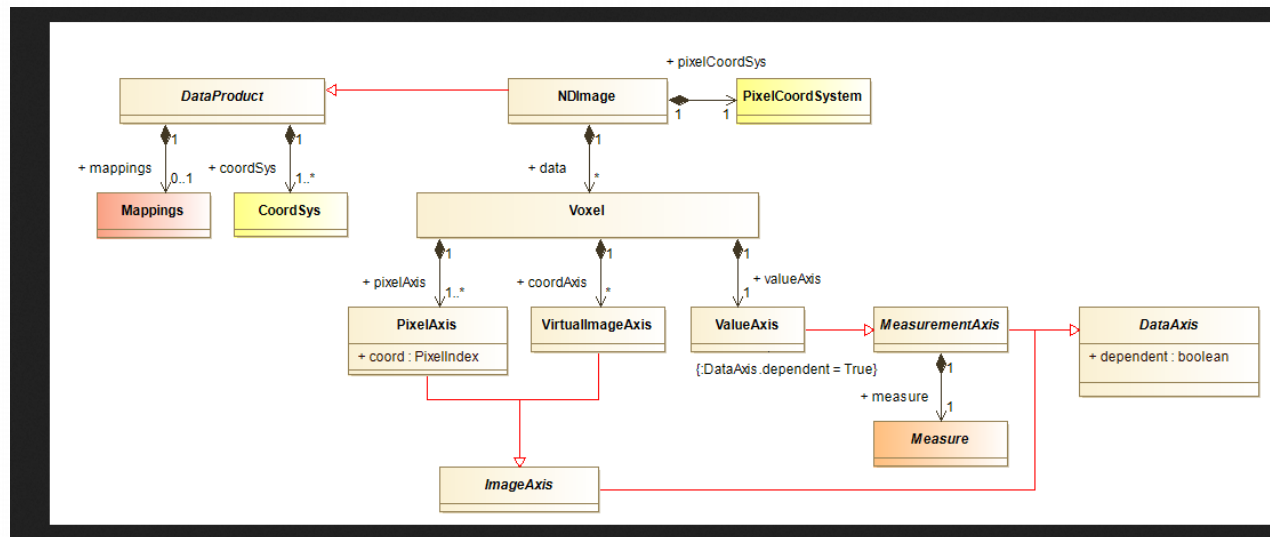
+ pixelCoordSys

DataProduct

NDImage

1

1

PixelCoordSystem

1

1

1

+ mappings

0..1

+ coordSys

1..*

+ data

*

Mappings

CoordSys

Voxel

1

1

1

+ pixelAxis

1..*

+ coordAxis

*

+ valueAxis

1

PixelAxis

+ coord : PixelIndex

VirtualImageAxis

ValueAxis

{:DataAxis.dependent = True}

MeasurementAxis

1

+ measure

1

DataAxis

+ dependent : boolean

Measure

ImageAxis